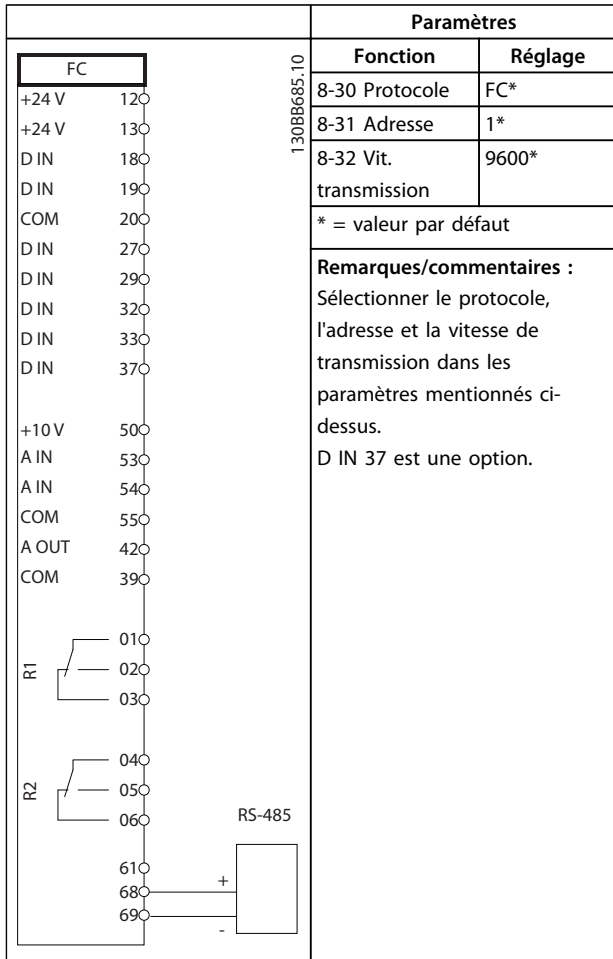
FC
+24 V 12
+24 V 13
D IN 18
D IN 19
COM 20
D IN 27
D IN 29
D IN 32
D IN 33
D IN 37
+10 V 50
A IN 53
A IN 54
COM 55
A OUT 42
COM 39
R1 01 02 03
R2 04 05 06
61
68
69
RS-485
+
-
130BB685.10

| Paramètres | |
|---|---|
| **Fonction** | **Réglage** |
| 8-30 Protocole | FC* |
| 8-31 Adresse | 1* |
| 8-32 Vit. transmission | 9600* |

* = valeur par défaut

**Remarques/commentaires :**
Sélectionner le protocole, l'adresse et la vitesse de transmission dans les paramètres mentionnés ci-dessus.
D IN 37 est une option.